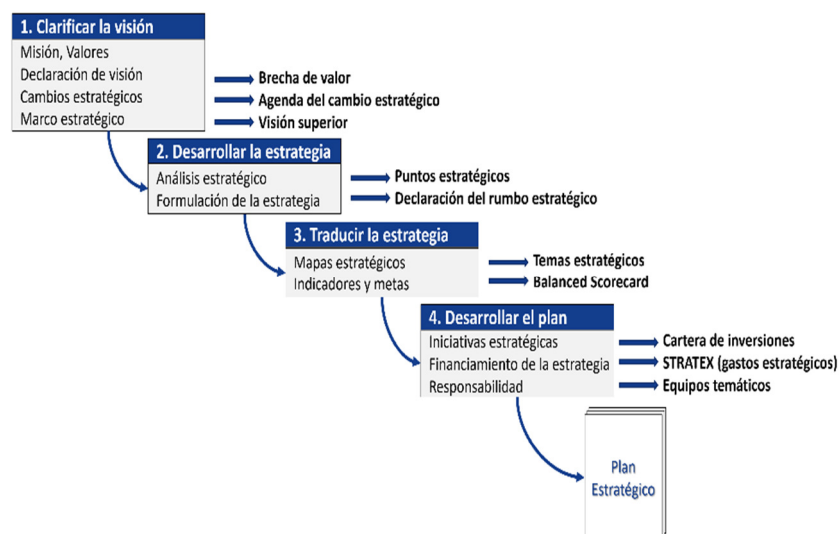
1. Clarificar la visión
Misión, Valores
Declaración de visión
Cambios estratégicos
Marco estratégico

Brecha de valor
Agenda del cambio estratégico
Visión superior

2. Desarrollar la estrategia
Análisis estratégico
Formulación de la estrategia

Puntos estratégicos
Declaración del rumbo estratégico

3. Traducir la estrategia
Mapas estratégicos
Indicadores y metas

Temas estratégicos
Balanced Scorecard

4. Desarrollar el plan
Iniciativas estratégicas
Financiamiento de la estrategia
Responsabilidad

Cartera de inversiones
STRATEX (gastos estratégicos)
Equipos temáticos

Plan
Estratégico